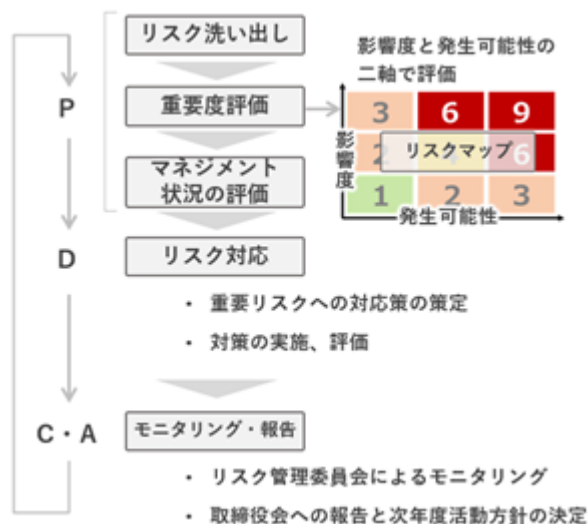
P

リスク洗い出し

重要度評価

マネジメント状況の評価

影響度と発生可能性の二軸で評価

| 3 | 6 | 9 |
|---|---|---|
| 2 | リスクマップ | 6 |
| 1 | 2 | 3 |

影響度

発生可能性

D

リスク対応

・ 重要リスクへの対応策の策定

・ 対策の実施、評価

C・A

モニタリング・報告

・ リスク管理委員会によるモニタリング

・ 取締役会への報告と次年度活動方針の決定